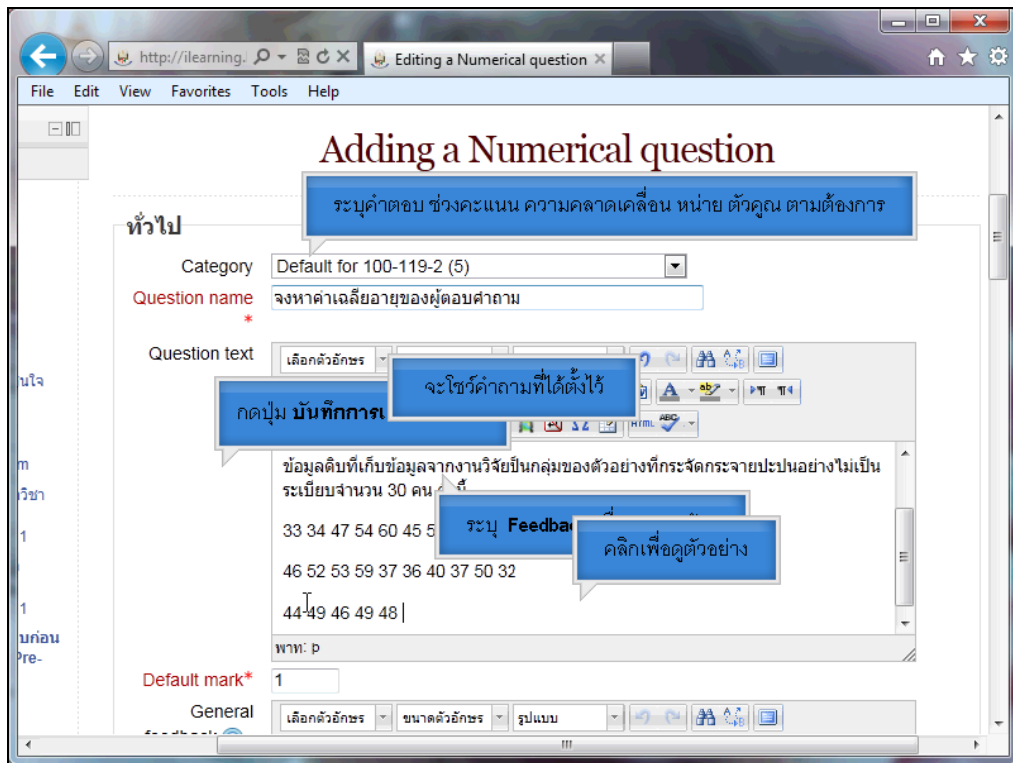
http://ilearning. Editing a Numerical question

File Edit View Favorites Tools Help

Adding a Numerical question

ระบุคำตอบ ช่วงคะแนน ความคลาดเคลื่อน หน่วย ตัวคูณ ตามต้องการ

ทั่วไป

Category Default for 100-119-2 (5)

Question name * จงหาค่าเฉลี่ยอายุของผู้ตอบคำถาม

Question text เลือกตัวอักษร

จะโชว์คำถามที่ได้ตั้งไว้

กดปุ่ม บันทึกการเ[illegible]

ข้อมูลดิบที่เก็บข้อมูลจากงานวิจัยเป็นกลุ่มของตัวอย่างที่กระจัดกระจายปนกันอย่างไม่เป็นระเบียบจำนวน 30 คน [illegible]

33 34 47 54 60 45 5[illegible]

ระบุ Feedba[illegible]

คลิกเพื่อดูตัวอย่าง

46 52 53 59 37 36 40 37 50 32

44 49 46 49 48

พาท: p

Default mark* 1

General feedback เลือกตัวอักษร ขนาดตัวอักษร รูปแบบ

นใจ
m
วิชา
1
1
บก่อน
Pre-